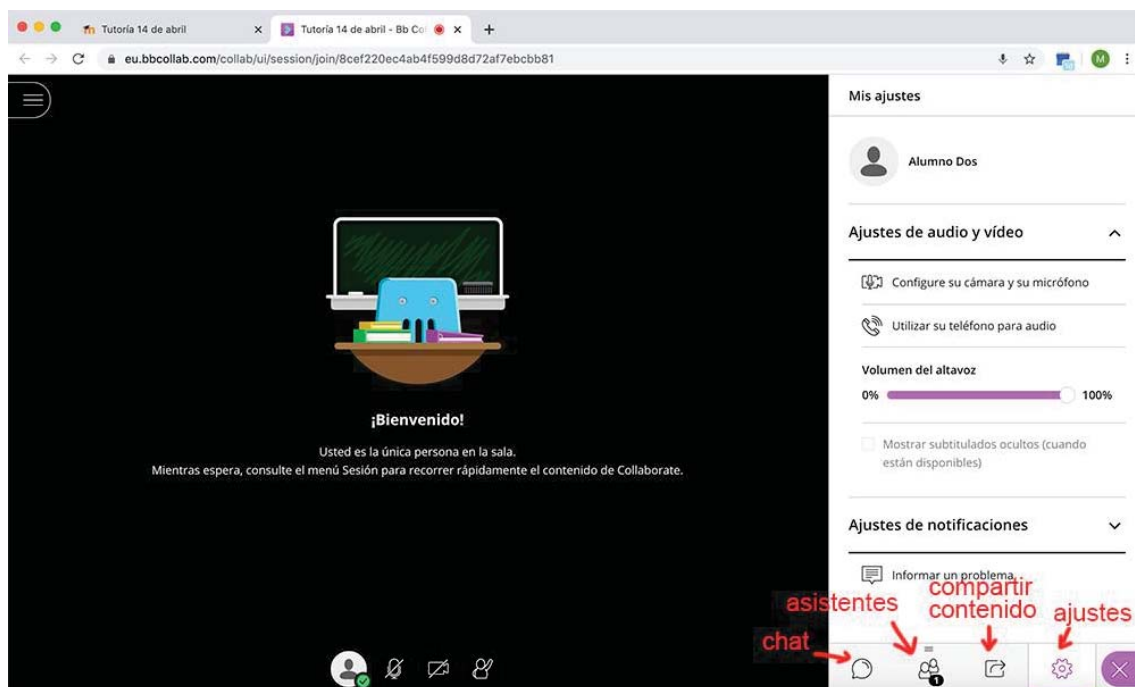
Tutoría 14 de abril
Tutoría 14 de abril - Bb Co
eu.bbcollab.com/collab/ui/session/join/8cef220ec4ab4f599d8d72af7ebcbb81

¡Bienvenido!

Usted es la única persona en la sala.
Mientras espera, consulte el menú Sesión para recorrer rápidamente el contenido de Collaborate.

Mis ajustes

Alumno Dos

Ajustes de audio y vídeo

Configure su cámara y su micrófono

Utilizar su teléfono para audio

Volumen del altavoz
0% 100%

Mostrar subtitulados ocultos (cuando están disponibles)

Ajustes de notificaciones

Informar un problema

asistentes
compartir contenido
ajustes
chat